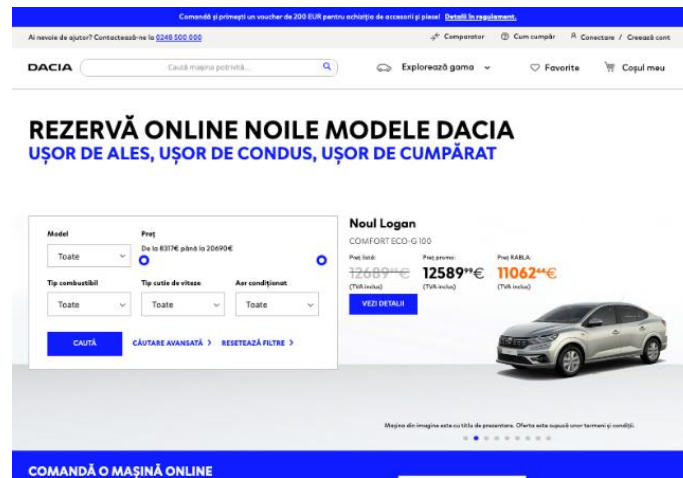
Comandă și primești un voucher de 200 EUR pentru achiziție de accesorii și piese! Detalii în regulament.

Ai nevoie de ajutor? Contactează-ne la 0248 500 000

Comparator Cum cumpăr Conectare / Creează cont

DACIA Caută mașina potrivită... Explorează gama Favorite Coșul meu

REZERVĂ ONLINE NOILE MODELE DACIA
UȘOR DE ALES, UȘOR DE CONDUS, UȘOR DE CUMPĂRAT

Model
Toate

Preț
De la 8317€ până la 20690€

Tip combustibil
Toate

Tip cutie de viteze
Toate

Aer condiționat
Toate

CAUTĂ

CĂUTARE AVANSATĂ >

RESETEAZĂ FILTRE >

Noul Logan
COMFORT ECO-G 100

Preț listă:
12689⁹⁹€
(TVA inclus)

Preț promo:
12589⁹⁹€
(TVA inclus)

Preț RABLA:
11062⁴⁴€
(TVA inclus)

VEZI DETALII

Mașina din imagine este cu titlu de prezentare. Oferta este supusă unor termeni și condiții.

COMANDĂ O MAȘINĂ ONLINE